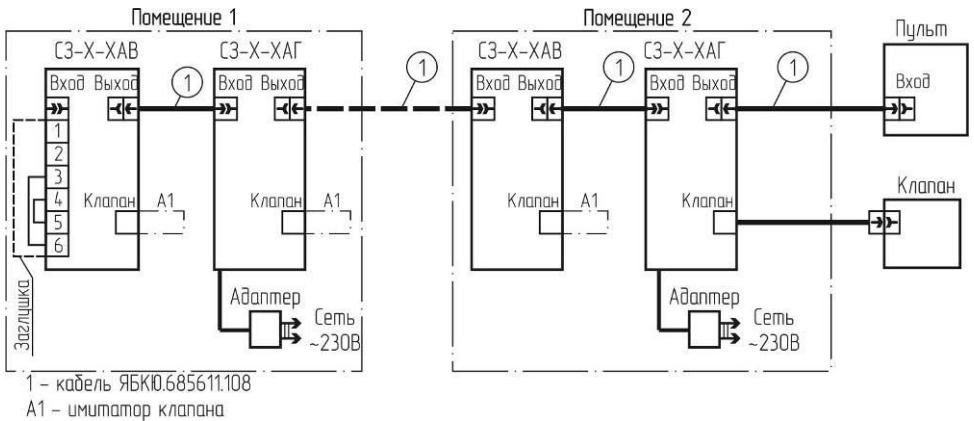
Помещение 1

СЗ-Х-ХАВ

Вход Выход

1

2

3

4

5

6

Заглушка

Клапан А1

СЗ-Х-ХАГ

Вход Выход

Клапан А1

Адаптер

Сеть ~230В

1

1

Помещение 2

СЗ-Х-ХАВ

Вход Выход

Клапан А1

1

СЗ-Х-ХАГ

Вход Выход

Клапан

Адаптер

Сеть ~230В

1

Пульт

Вход

Клапан

1 – кабель ЯБКЮ.685611.108

А1 – имитатор клапана